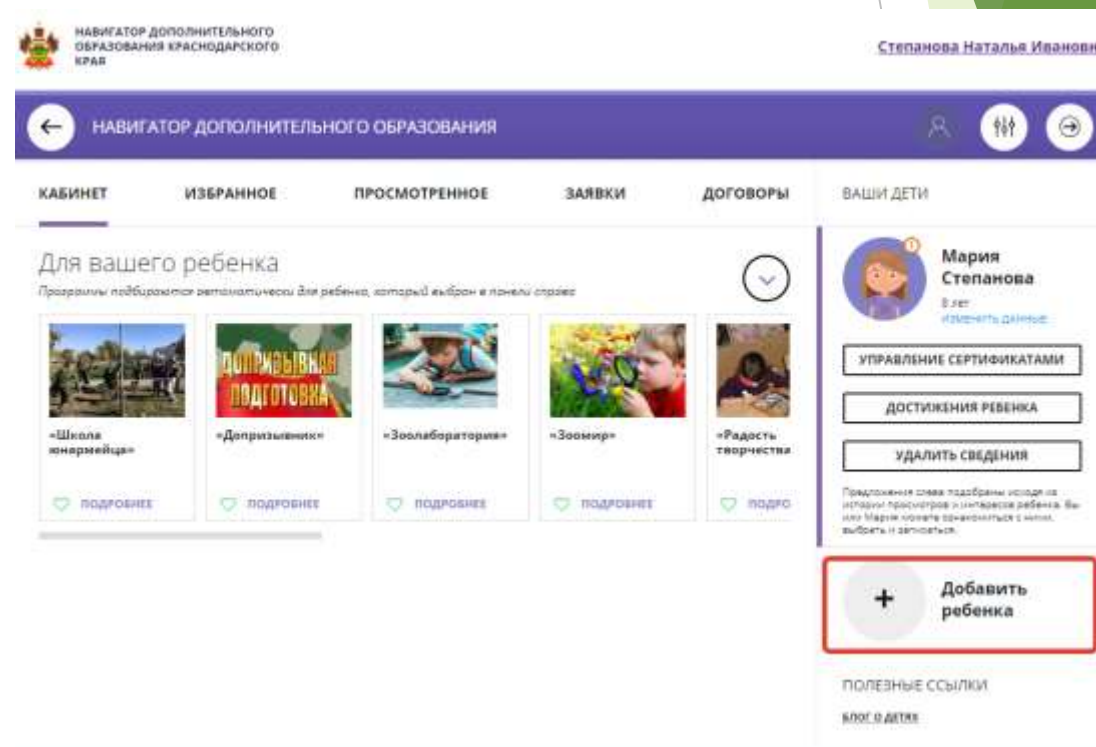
НАВИГАТОР ДОПОЛНИТЕЛЬНОГО ОБРАЗОВАНИЯ КРАСНОДАРСКОГО КРАЯ

Степанова Наталья Иванов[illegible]

НАВИГАТОР ДОПОЛНИТЕЛЬНОГО ОБРАЗОВАНИЯ

КАБИНЕТ ИЗБРАННОЕ ПРОСМОТРЕННОЕ ЗАЯВКИ ДОГОВОРЫ

ВАШИ ДЕТИ

Для вашего ребенка

Программы подбираются автоматически для ребенка, который выбран в панели справа

ДОПРИЗЫВНАЯ ПОДГОТОВКА

«Школа юнармейца»
ПОДРОБНЕЕ

«Допризывник»
ПОДРОБНЕЕ

«Зоолаборатория»
ПОДРОБНЕЕ

«Зоомир»
ПОДРОБНЕЕ

«Радость творчества
ПОДРО

Мария Степанова
8 лет
Изменить данные

УПРАВЛЕНИЕ СЕРТИФИКАТАМИ

ДОСТИЖЕНИЯ РЕБЕНКА

УДАЛИТЬ СВЕДЕНИЯ

Предложения слева подобраны исходя из истории просмотров и интересов ребенка. Вы или Мария можете ознакомиться с ними, выбрать и записаться.

+ Добавить ребенка

ПОЛЕЗНЫЕ ССЫЛКИ

Блог о детях